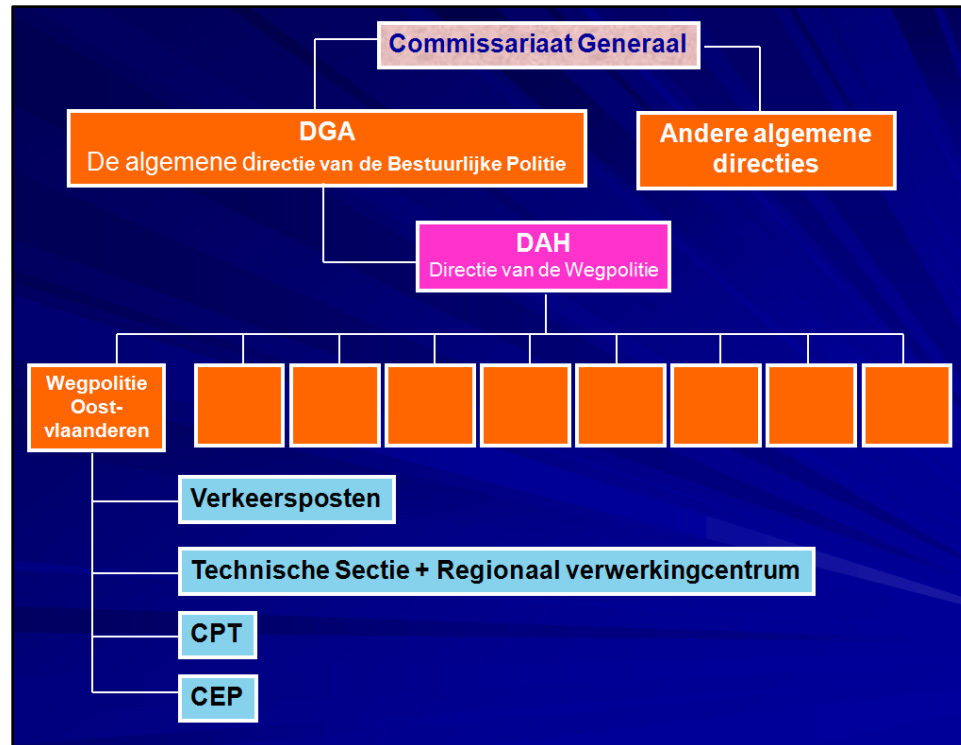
Commissariaat Generaal

DGA
De algemene directie van de Bestuurlijke Politie

Andere algemene directies

DAH
Directie van de Wegpolitie

Wegpolitie Oost-vlaanderen

Verkeersposten

Technische Sectie + Regionaal verwerkingcentrum

CPT

CEP